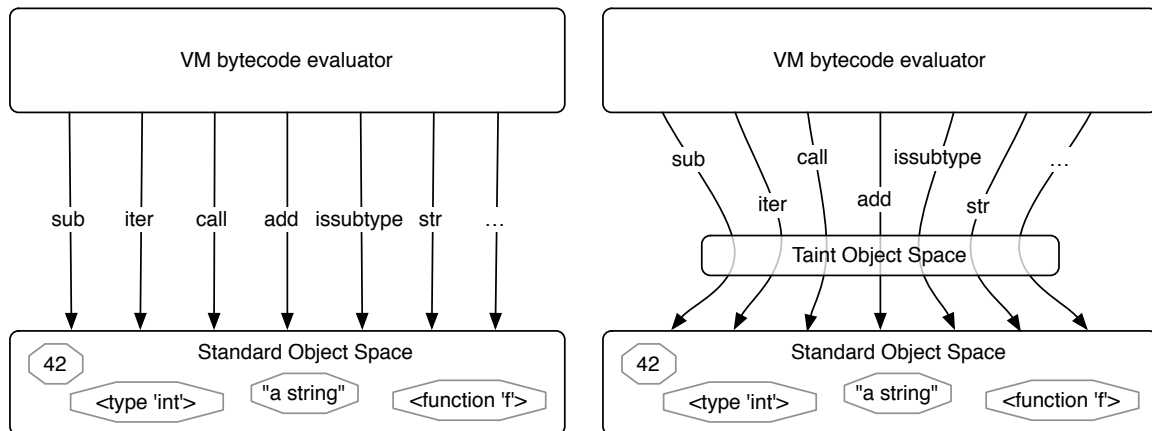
VM bytecode evaluator

sub iter call add issubtype str …

42

Standard Object Space

<type 'int'>

"a string"

<function 'f'>

VM bytecode evaluator

sub call issubtype …

iter add str

Taint Object Space

42

Standard Object Space

<type 'int'>

"a string"

<function 'f'>